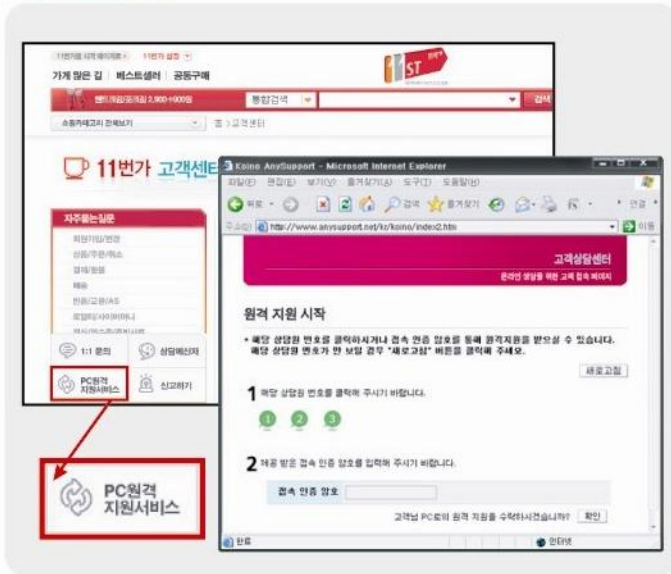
11번가를 시작페이지로 11번가 설정
가게 많은 길 | 베스트셀러 | 공동구매
11ST
통합검색
검색
쇼핑카테고리 전체보기
고객센터
11번가 고객센터
자주묻는질문
회원가입/변경
상품/주문/취소
결제/환불
배송
반품/교환/AS
로열티/마이머니
1:1 문의
상담예약제
PC원격 지원서비스
신고하기
PC원격 지원서비스
Koino AnySupport - Microsoft Internet Explorer
파일(F) 편집(E) 보기(V) 즐겨찾기(A) 도구(T) 도움말(H)
뒤로 검색 즐겨찾기
주소(D) http://www.anysupport.net/kr/koino/index2.htm
이동
고객상담센터
온라인 상담을 위한 고객 접속 페이지
원격 지원 시작
• 해당 상담원 번호를 클릭하시거나 접속 인증 암호를 통해 원격지원을 받으실 수 있습니다. 해당 상담원 번호가 안 보일 경우 "새로고침" 버튼을 클릭해 주세요.
새로고침
1 해당 상담원 번호를 클릭해 주시기 바랍니다.
1 2 3
2 제공 받은 접속 인증 암호를 입력해 주시기 바랍니다.
접속 인증 암호
고객님 PC로의 원격 지원을 수락하시겠습니까? 확인
완료
인터넷